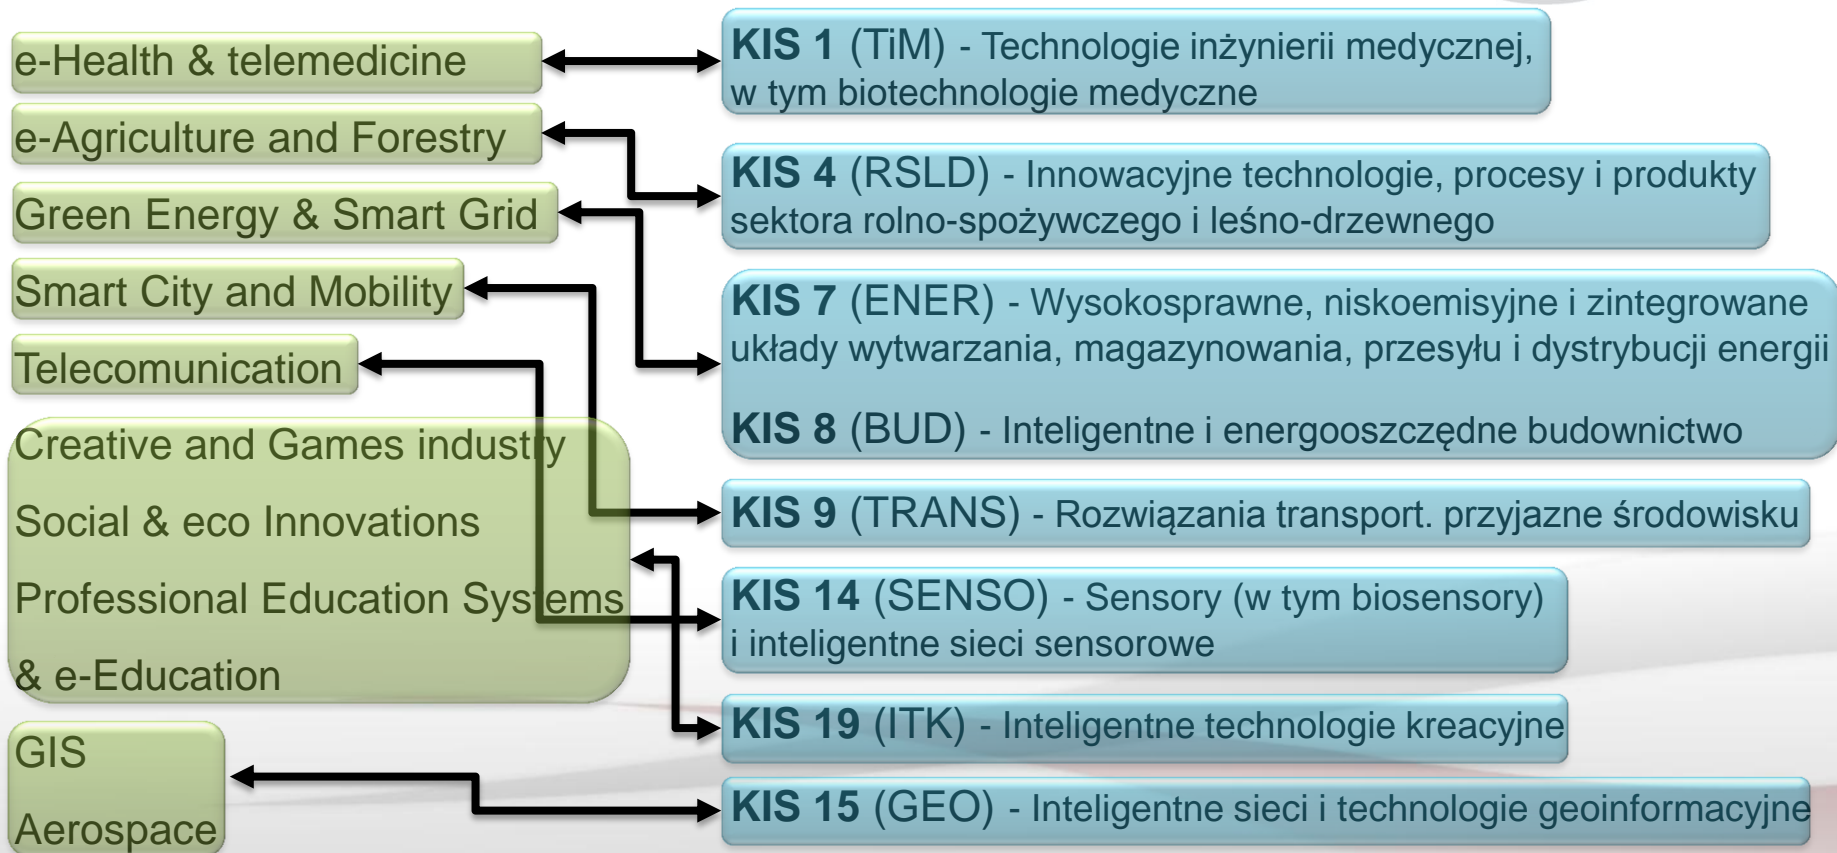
e-Health & telemedicine

e-Agriculture and Forestry

Green Energy & Smart Grid

Smart City and Mobility

Telecomunication

Creative and Games industry

Social & eco Innovations

Professional Education Systems & e-Education

GIS

Aerospace

KIS 1 (TiM) - Technologie inżynierii medycznej, w tym biotechnologie medyczne

KIS 4 (RSLD) - Innowacyjne technologie, procesy i produkty sektora rolno-spożywczego i leśno-drzewnego

KIS 7 (ENER) - Wysokosprawne, niskoemisyjne i zintegrowane układy wytwarzania, magazynowania, przesyłu i dystrybucji energii

KIS 8 (BUD) - Inteligentne i energooszczędne budownictwo

KIS 9 (TRANS) - Rozwiązania transport. przyjazne środowisku

KIS 14 (SENSO) - Sensory (w tym biosensory) i inteligentne sieci sensorowe

KIS 19 (ITK) - Inteligentne technologie kreacyjne

KIS 15 (GEO) - Inteligentne sieci i technologie geoinformacyjne